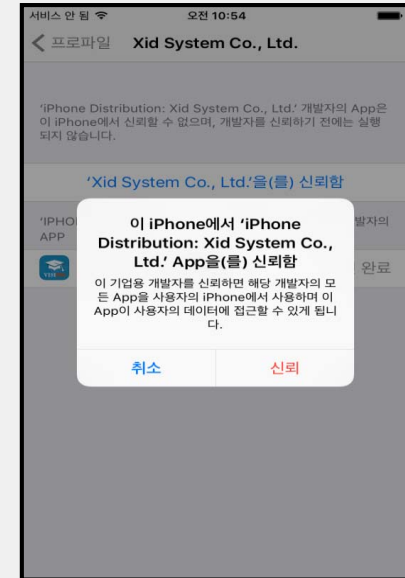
서비스 안 됨
오전 10:54
프로파일
Xid System Co., Ltd.

'iPhone Distribution: Xid System Co., Ltd.' 개발자의 App은 이 iPhone에서 신뢰할 수 없으며, 개발자를 신뢰하기 전에는 실행되지 않습니다.

'Xid System Co., Ltd.'을(를) 신뢰함

'IPHO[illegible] 발자의 APP

완료

이 iPhone에서 'iPhone Distribution: Xid System Co., Ltd.' App을(를) 신뢰함

이 기업용 개발자를 신뢰하면 해당 개발자의 모든 App을 사용자의 iPhone에서 사용하며 이 App이 사용자의 데이터에 접근할 수 있게 됩니다.

취소
신뢰